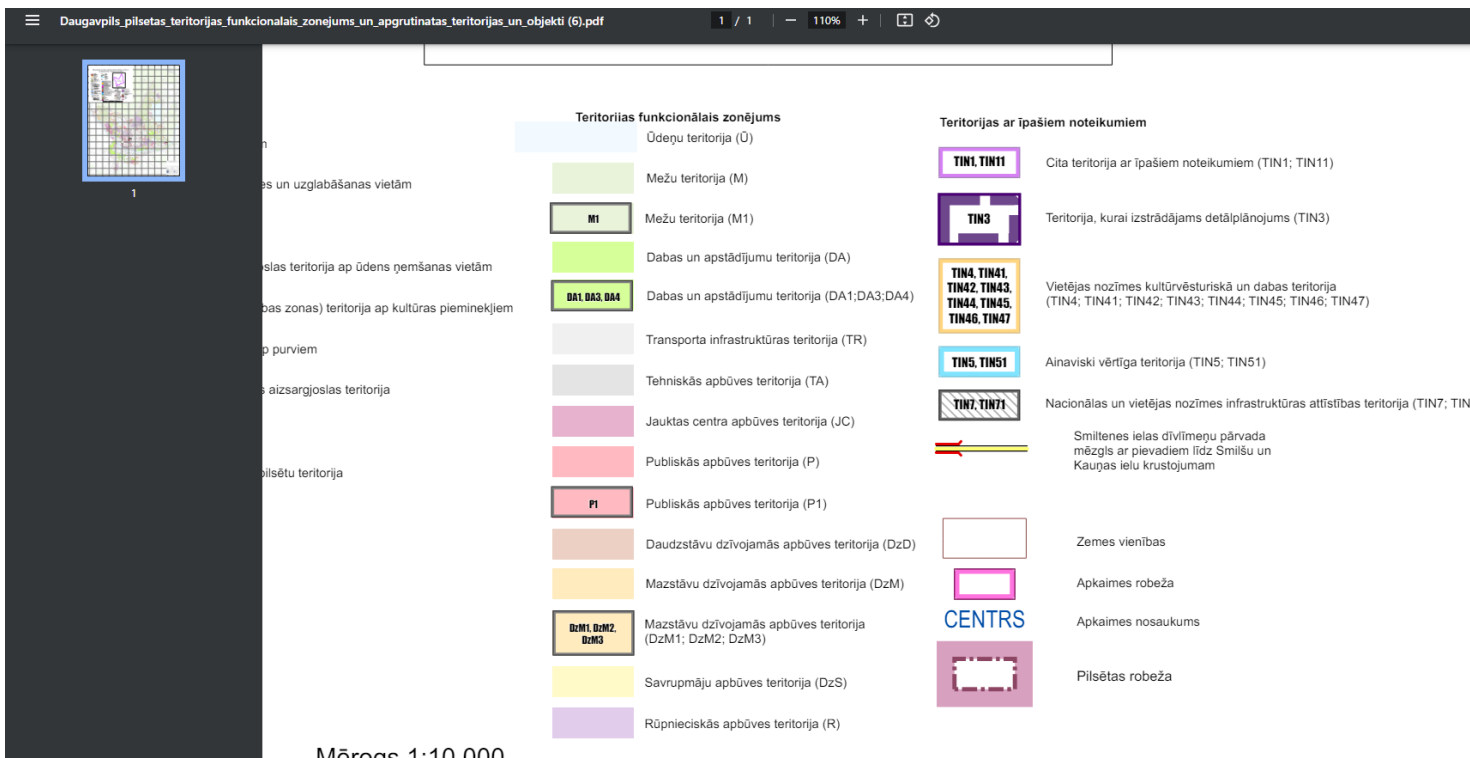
Daugavpils_pilsetas_teritorijas_funkcionalais_zonejums_un_apgrutinatas_teritorijas_un_objekti (6).pdf

1 / 1 — 110% +

1

n

es un uzglabāšanas vietām

slas teritorija ap ūdens ņemšanas vietām

bas zonas) teritorija ap kultūras pieminekļiem

p purviem

s aizsargjoslas teritorija

pilsētu teritorija

Teritorijas funkcionālais zonējums

Ūdeņu teritorija (Ū)

Mežu teritorija (M)

M1 Mežu teritorija (M1)

Dabas un apstādījumu teritorija (DA)

DA1, DA3, DA4 Dabas un apstādījumu teritorija (DA1;DA3;DA4)

Transporta infrastruktūras teritorija (TR)

Tehniskās apbūves teritorija (TA)

Jauktas centra apbūves teritorija (JC)

Publiskās apbūves teritorija (P)

P1 Publiskās apbūves teritorija (P1)

Daudzstāvu dzīvojamās apbūves teritorija (DzD)

Mazstāvu dzīvojamās apbūves teritorija (DzM)

DzM1, DzM2, DzM3 Mazstāvu dzīvojamās apbūves teritorija (DzM1; DzM2; DzM3)

Savrupmāju apbūves teritorija (DzS)

Rūpnieciskās apbūves teritorija (R)

Teritorijas ar īpašiem noteikumiem

TIN1, TIN11 Cita teritorija ar īpašiem noteikumiem (TIN1; TIN11)

TIN3 Teritorija, kurai izstrādājams detālplānojums (TIN3)

TIN4, TIN41, TIN42, TIN43, TIN44, TIN45, TIN46, TIN47 Vietējas nozīmes kultūrvēsturiskā un dabas teritorija (TIN4; TIN41; TIN42; TIN43; TIN44; TIN45; TIN46; TIN47)

TIN5, TIN51 Ainaviski vērtīga teritorija (TIN5; TIN51)

TIN7, TIN71 Nacionālas un vietējas nozīmes infrastruktūras attīstības teritorija (TIN7; TIN

Smiltenes ielas divlīmeņu pārvada mezgls ar pievadiem līdz Smilšu un Kauņas ielu krustojumam

Zemes vienības

Apkaimes robeža

CENTRS Apkaimes nosaukums

Pilsētas robeža

Mērogs 1:10 000